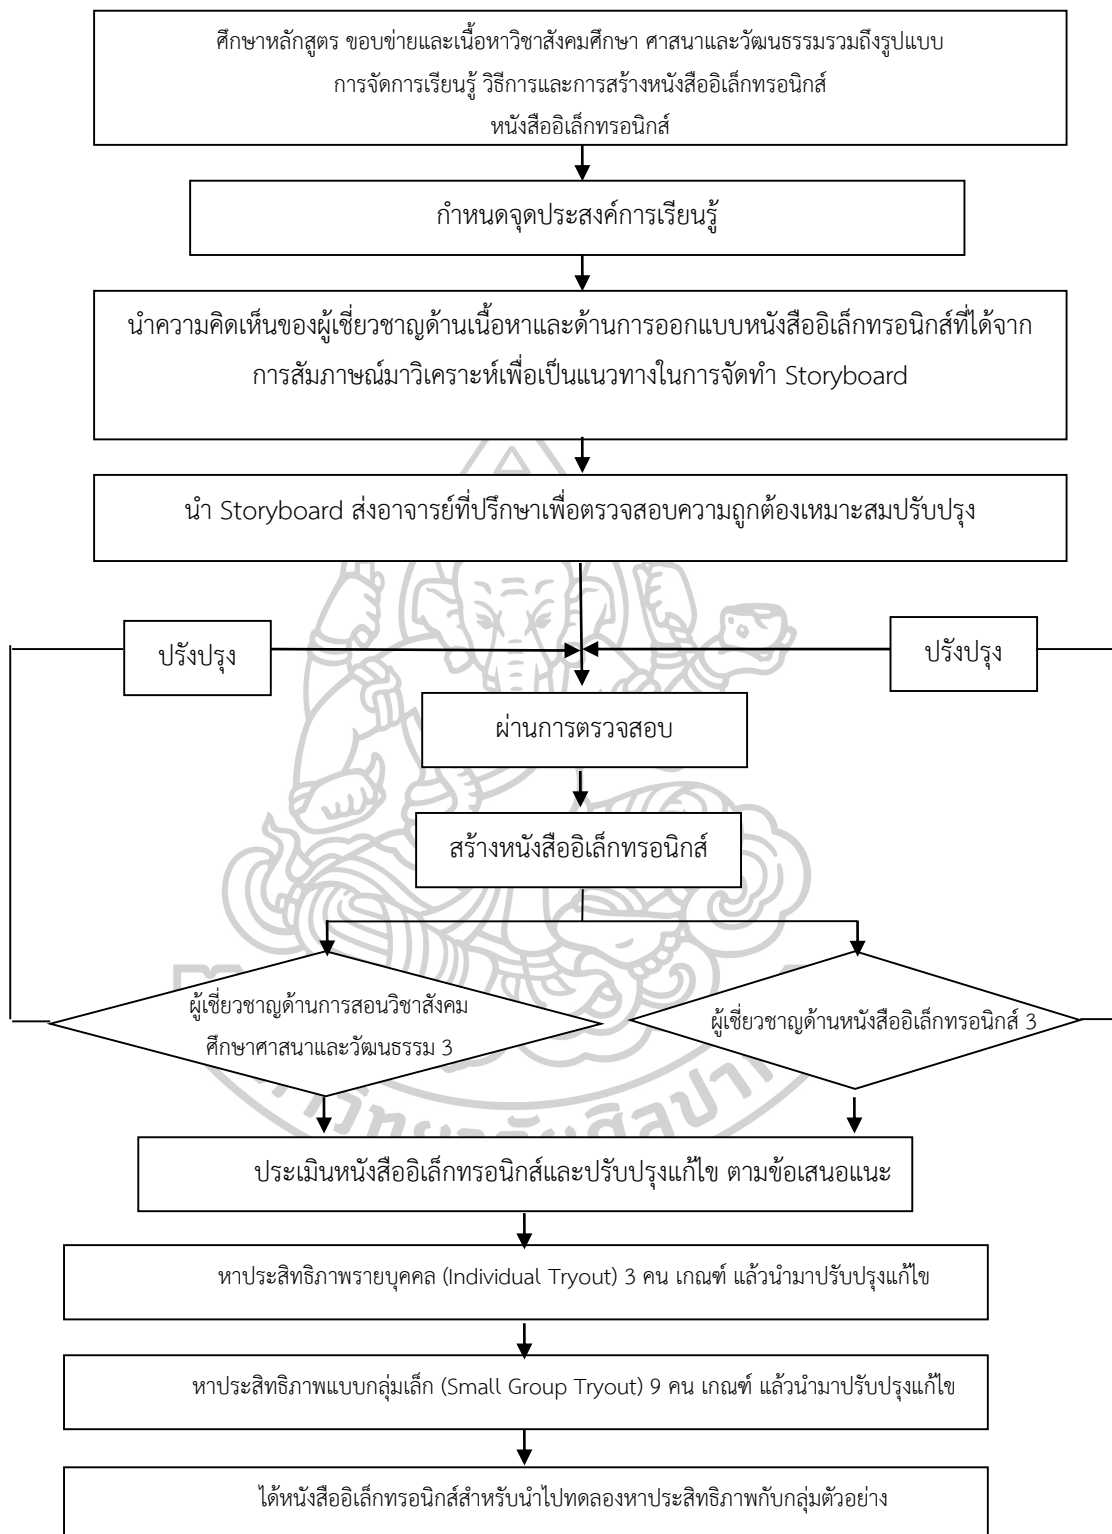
ศึกษาหลักสูตร ขอบข่ายและเนื้อหาวิชาสังคมศึกษา ศาสนาและวัฒนธรรมรวมถึงรูปแบบการจัดการเรียนรู้ วิธีการและการสร้างหนังสืออิเล็กทรอนิกส์ หนังสืออิเล็กทรอนิกส์

กำหนดจุดประสงค์การเรียนรู้

นำความคิดเห็นของผู้เชี่ยวชาญด้านเนื้อหาและด้านการออกแบบหนังสืออิเล็กทรอนิกส์ที่ได้จากการสัมภาษณ์มาวิเคราะห์เพื่อเป็นแนวทางในการจัดทำ Storyboard

นำ Storyboard ส่งอาจารย์ที่ปรึกษาเพื่อตรวจสอบความถูกต้องเหมาะสมปรับปรุง

ปรังปรุง

ปรังปรุง

ผ่านการตรวจสอบ

สร้างหนังสืออิเล็กทรอนิกส์

ผู้เชี่ยวชาญด้านการสอนวิชาสังคมศึกษาศาสนาและวัฒนธรรม 3

ผู้เชี่ยวชาญด้านหนังสืออิเล็กทรอนิกส์ 3

ประเมินหนังสืออิเล็กทรอนิกส์และปรับปรุงแก้ไข ตามข้อเสนอแนะ

หาประสิทธิภาพรายบุคคล (Individual Tryout) 3 คน เกณฑ์ แล้วนำมาปรับปรุงแก้ไข

หาประสิทธิภาพแบบกลุ่มเล็ก (Small Group Tryout) 9 คน เกณฑ์ แล้วนำมาปรับปรุงแก้ไข

ได้หนังสืออิเล็กทรอนิกส์สำหรับนำไปทดลองหาประสิทธิภาพกับกลุ่มตัวอย่าง